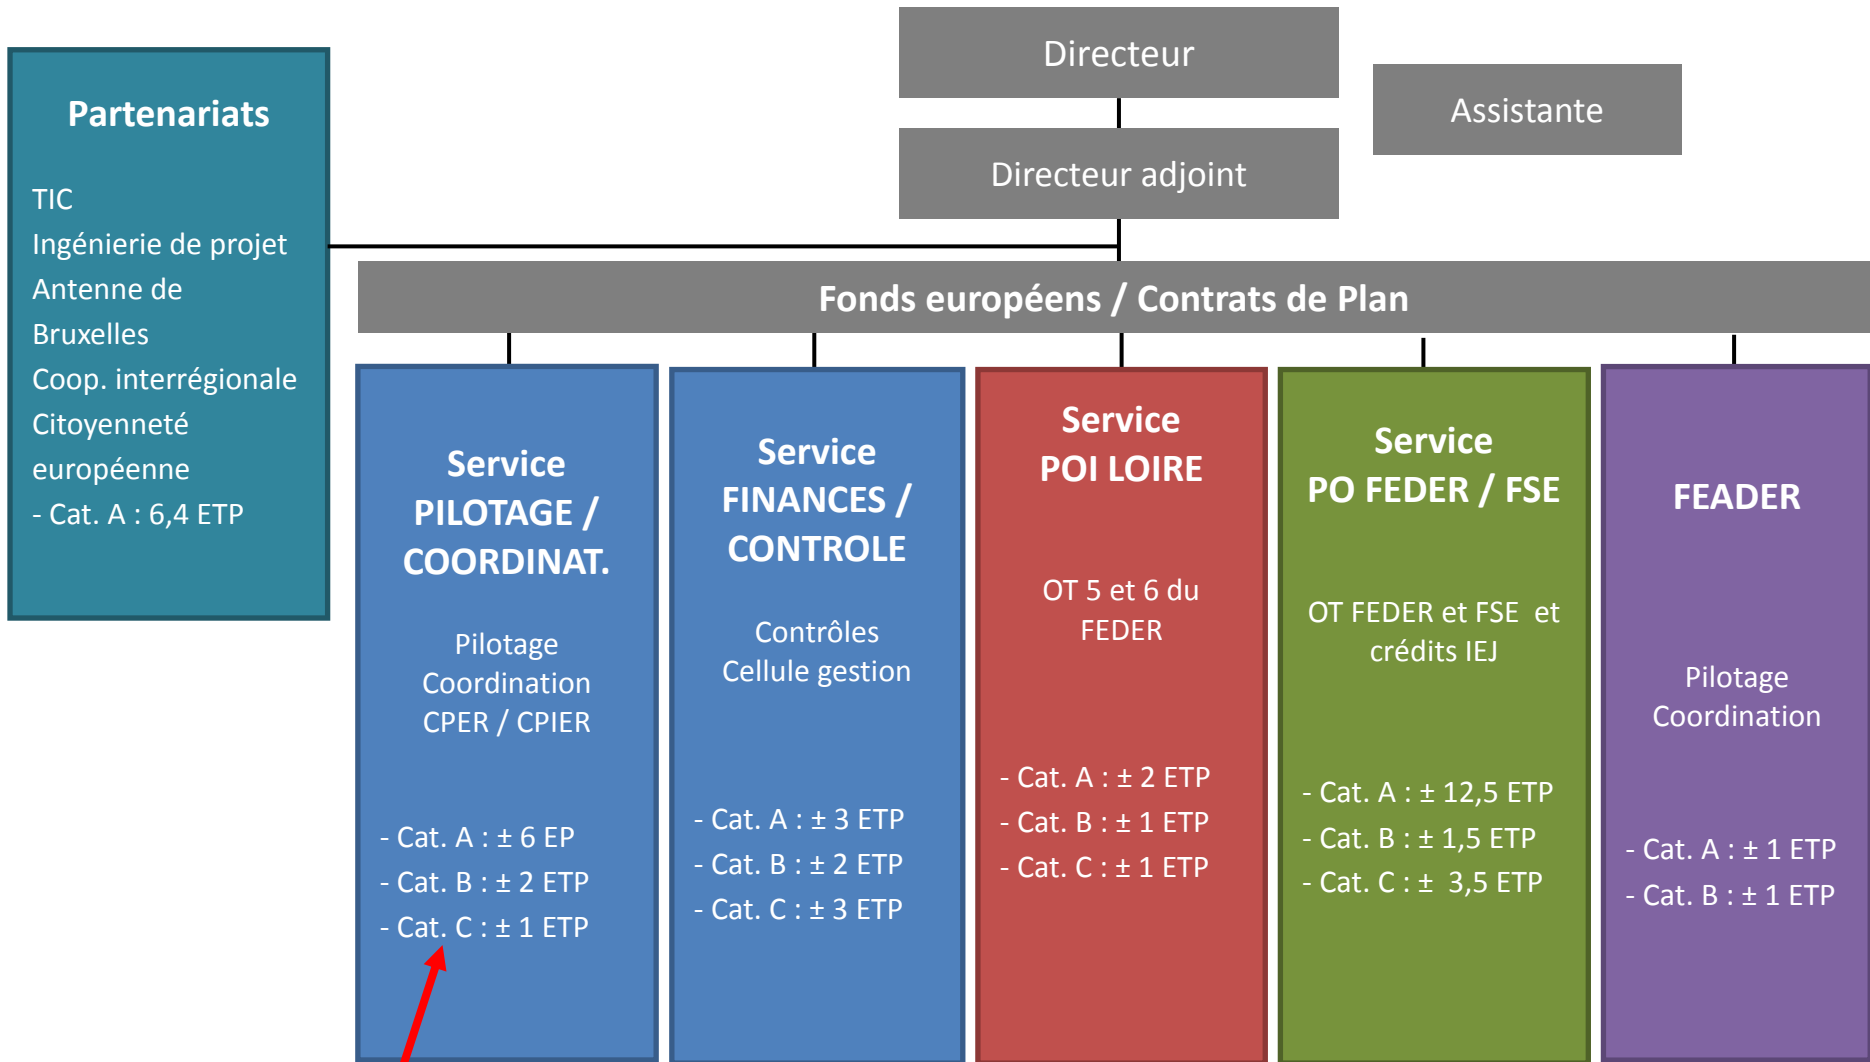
Directeur

Assistante

Directeur adjoint

Partenariats

TIC
Ingénierie de projet
Antenne de Bruxelles
Coop. interrégionale
Citoyenneté européenne
- Cat. A : 6,4 ETP

Fonds européens / Contrats de Plan

Service PILOTAGE / COORDINAT.

Pilotage
Coordination
CPER / CPIER

- Cat. A : ± 6 EP
- Cat. B : ± 2 ETP
- Cat. C : ± 1 ETP

Service FINANCES / CONTROLE

Contrôles
Cellule gestion

- Cat. A : ± 3 ETP
- Cat. B : ± 2 ETP
- Cat. C : ± 3 ETP

Service POI LOIRE

OT 5 et 6 du FEDER

- Cat. A : ± 2 ETP
- Cat. B : ± 1 ETP
- Cat. C : ± 1 ETP

Service PO FEDER / FSE

OT FEDER et FSE et crédits IEJ

- Cat. A : ± 12,5 ETP
- Cat. B : ± 1,5 ETP
- Cat. C : ± 3,5 ETP

FEADER

Pilotage
Coordination

- Cat. A : ± 1 ETP
- Cat. B : ± 1 ETP